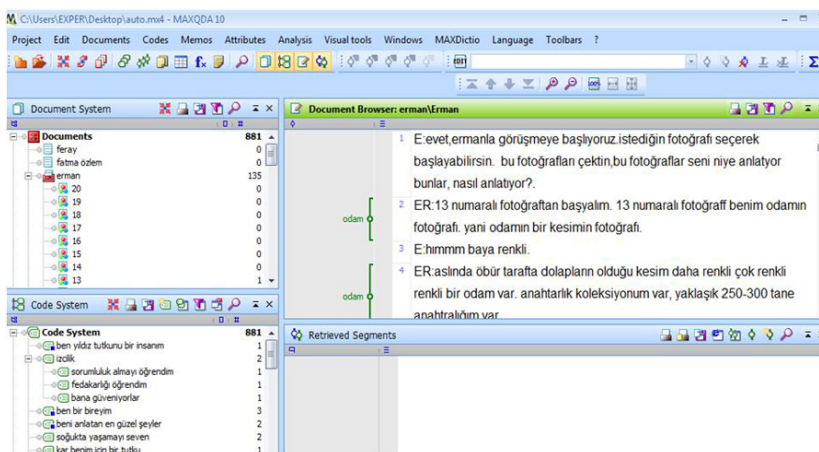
C:\Users\EXPER\Desktop\auto.mx4 - MAXQDA 10

Project Edit Documents Codes Memos Attributes Analysis Visual tools Windows MAXDictio Language Toolbars ?

Document System

| | |
|---|---|
| Documents | 881 |
| feray | 0 |
| fatma özlem | 0 |
| erman | 135 |
| 20 | 0 |
| 19 | 0 |
| 18 | 0 |
| 17 | 0 |
| 16 | 0 |
| 15 | 0 |
| 14 | 0 |
| 13 | 1 |

Document Browser: erman\Erman

1 E:evet,ermanla görüşmeye başlıyoruz.istediğin fotoğrafı seçerek başlayabilirsin. bu fotoğrafları çektin,bu fotoğraflar seni niye anlatıyor bunlar, nasıl anlatıyor?.

odam

2 ER:13 numaralı fotoğraftan başyalım. 13 numaralı fotoğraff benim odamın fotoğrafı. yani odamın bir kesimin fotoğrafı.

3 E:hımmm baya renkli.

odam

4 ER:aslında öbür tarafta dolapların olduğu kesim daha renkli çok renkli renkli bir odam var. anahtarlık koleksiyonum var, yaklaşık 250-300 tane anahtarlığım var.

Code System

| | |
|---|---|
| Code System | 881 |
| ben yıldız tutkunu bir insanım | 1 |
| izcilik | 2 |
| sorumluluk almayı öğrendim | 1 |
| fedakarlığı öğrendim | 1 |
| bana güveniyorlar | 1 |
| ben bir bireyim | 3 |
| beni anlatan en güzel şeyler | 2 |
| soğukta yaşamayı seven | 2 |
| kar benim için bir tutku | 1 |

Retrieved Segments